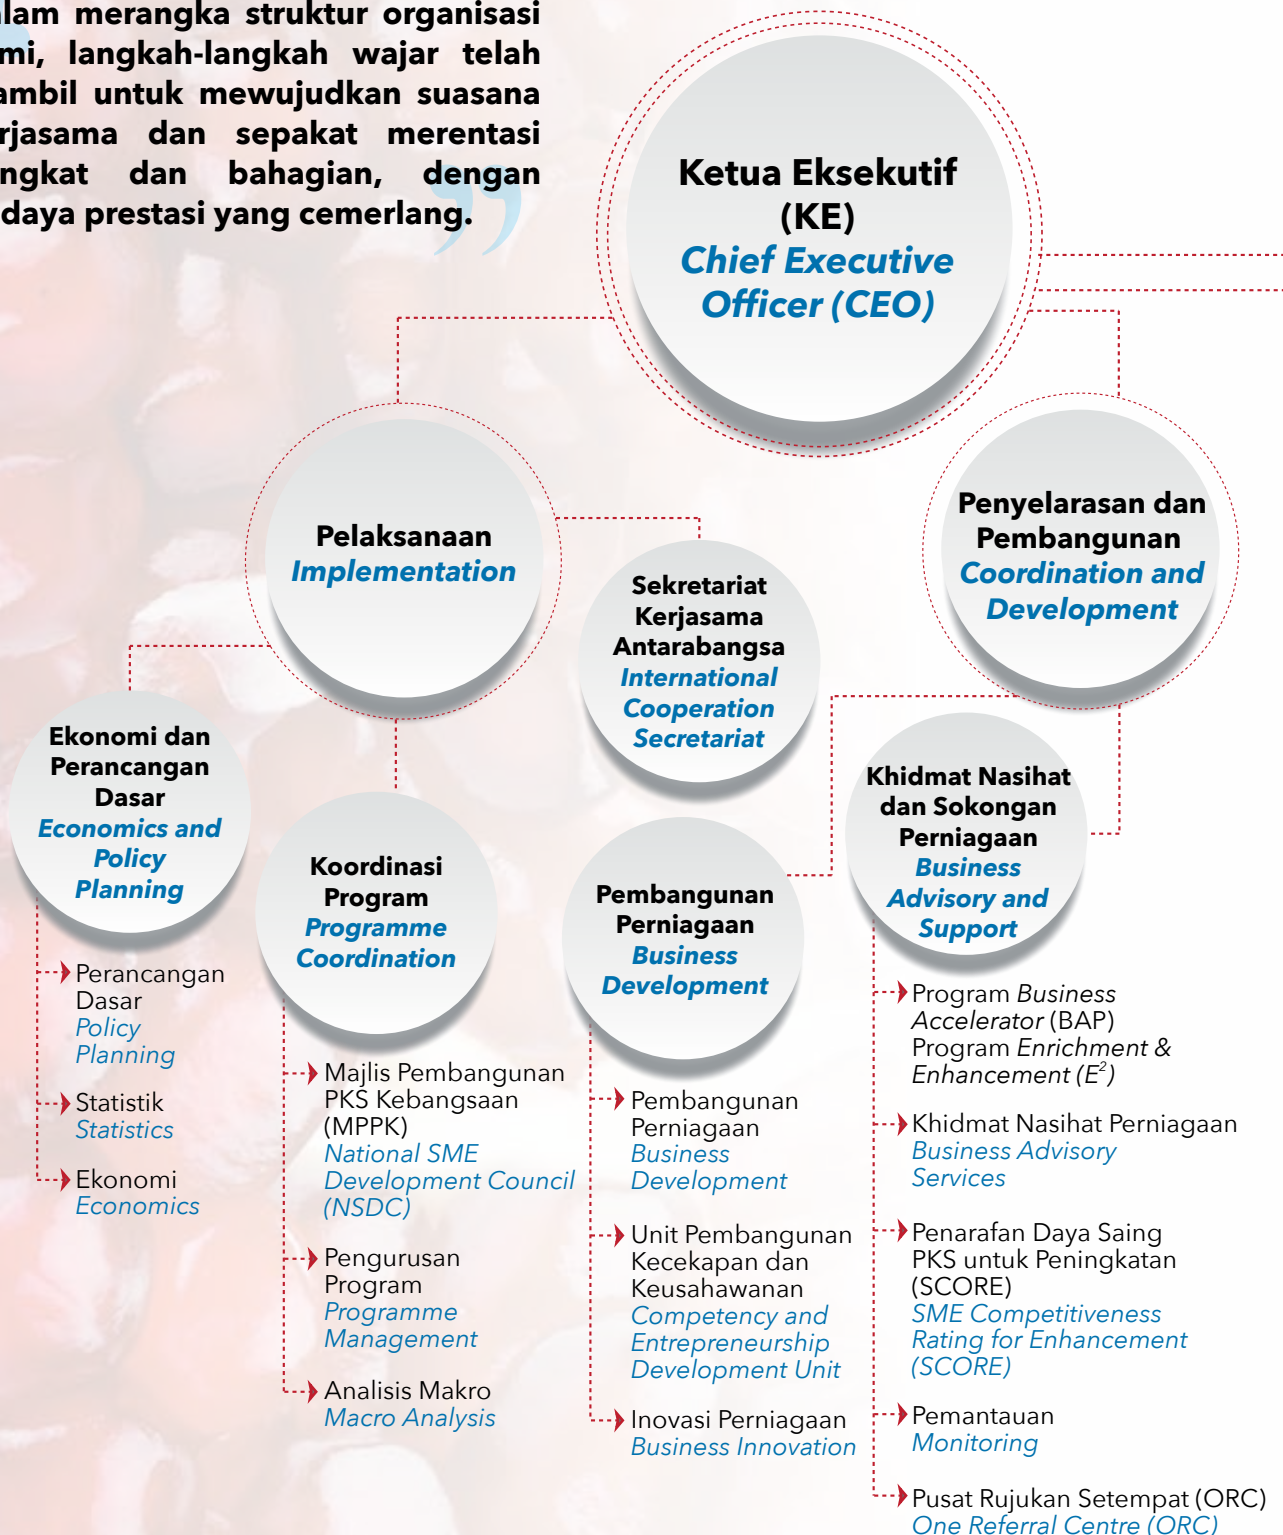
lam merangka struktur organisasi mi, langkah-langkah wajar telah ambil untuk mewujudkan suasana rjasama dan sepakat merentasi ngkat dan bahagian, dengan daya prestasi yang cemerlang.

Ketua Eksekutif (KE)
Chief Executive Officer (CEO)

Pelaksanaan
Implementation

Sekretariat Kerjasama Antarabangsa
International Cooperation Secretariat

Penyelarasan dan Pembangunan
Coordination and Development

Ekonomi dan Perancangan Dasar
Economics and Policy Planning

Perancangan Dasar
Policy Planning

Statistik
Statistics

Ekonomi
Economics

Koordinasi Program
Programme Coordination

Majlis Pembangunan PKS Kebangsaan (MPPK)
National SME Development Council (NSDC)

Pengurusan Program
Programme Management

Analisis Makro
Macro Analysis

Pembangunan Perniagaan
Business Development

Pembangunan Perniagaan
Business Development

Unit Pembangunan Kecekapan dan Keusahawanan
Competency and Entrepreneurship Development Unit

Inovasi Perniagaan
Business Innovation

Khidmat Nasihat dan Sokongan Perniagaan
Business Advisory and Support

Program Business Accelerator (BAP)
Program Enrichment & Enhancement ($E^2$)

Khidmat Nasihat Perniagaan
Business Advisory Services

Penarafan Daya Saing PKS untuk Peningkatan (SCORE)
SME Competitiveness Rating for Enhancement (SCORE)

Pemantauan
Monitoring

Pusat Rujukan Setempat (ORC)
One Referral Centre (ORC)